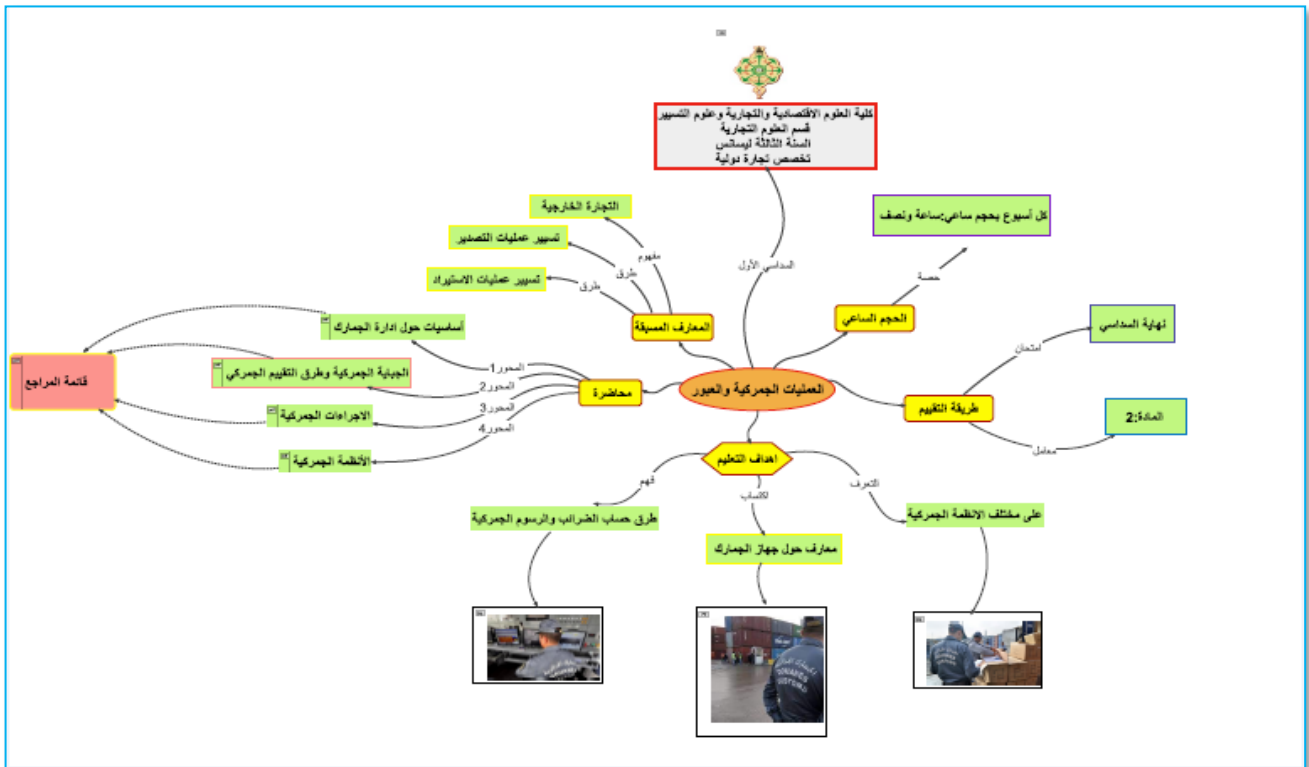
كلية العلوم الاقتصادية والتجارية وعلوم التسيير
قسم العلوم التجارية
السنة الثالثة ليسانس
تخصص تجارة دولية

السداسي الأول

العمليات الجمركية والعبور

المعارف المسبقة
مفهوم
التجارة الخارجية
طرق
تسيير عمليات التصدير
طرق
تسيير عمليات الاستيراد

الحجم الساعي
حصة
كل أسبوع بحجم ساعي:ساعة ونصف

طريقة التقييم
امتحان
نهاية السداسي
معامل
المادة:2

محاضرة
المحور1
أساسيات حول ادارة الجمارك
المحور2
الجباية الجمركية وطرق التقييم الجمركي
المحور3
الاجراءات الجمركية
المحور4
الأنظمة الجمركية

قائمة المراجع

اهداف التعلم
فهم
طرق حساب الضرائب والرسوم الجمركية
لاكتساب
معارف حول جهاز الجمارك
التعرف
على مختلف الانظمة الجمركية